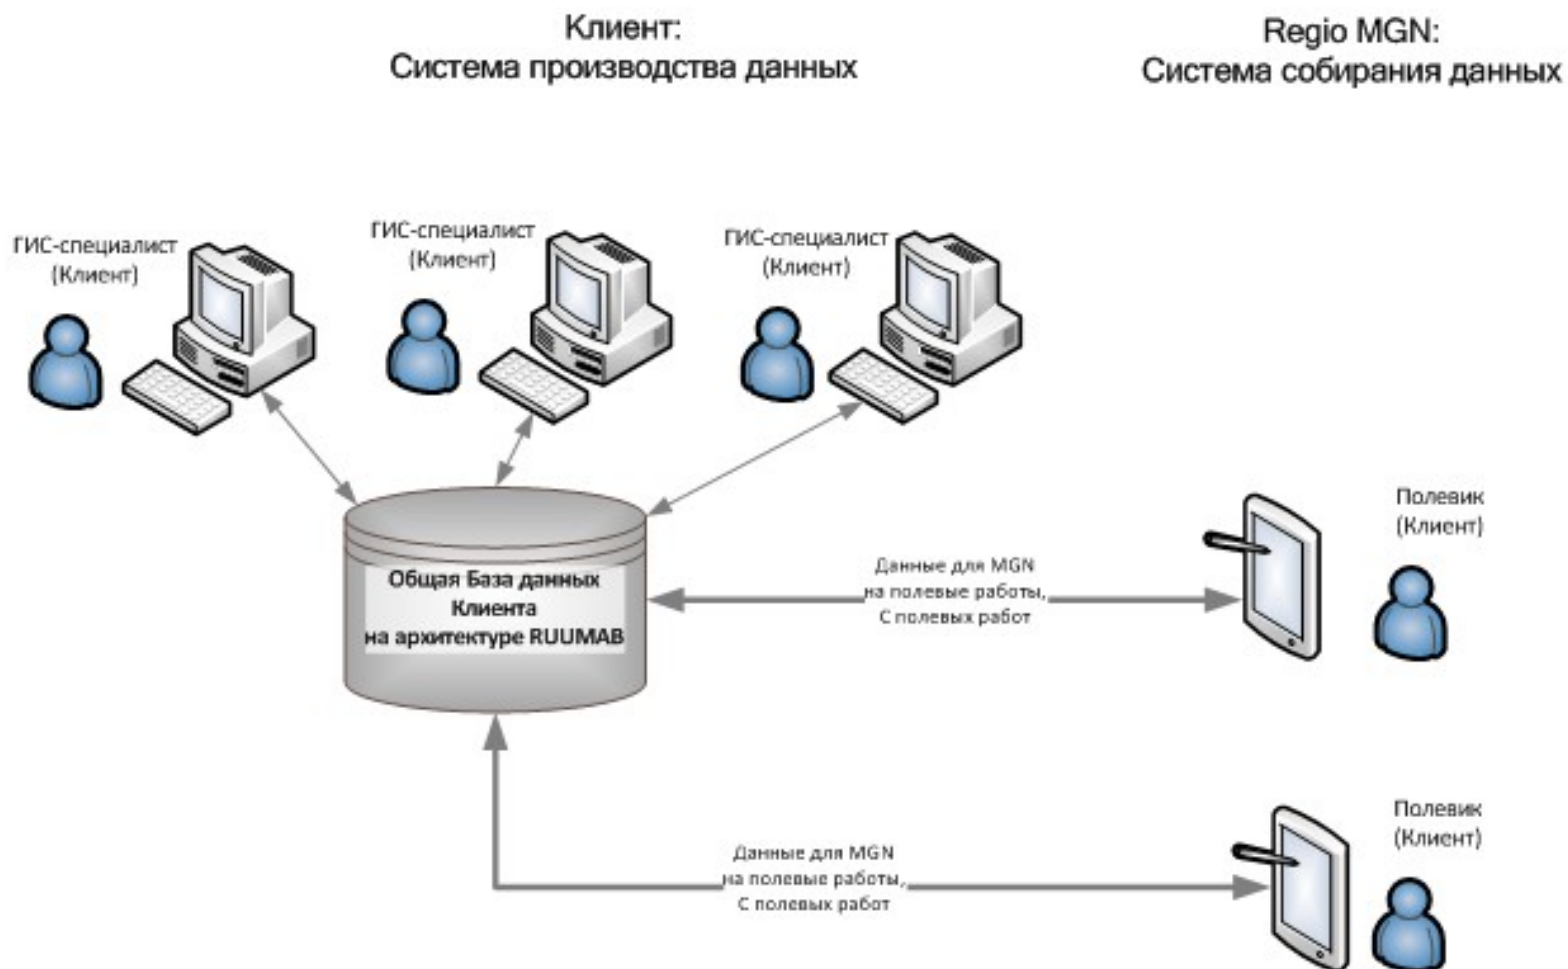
Клиент:
Система производства данных

Regio MGN:
Система собирания данных

ГИС-специалист
(Клиент)

ГИС-специалист
(Клиент)

ГИС-специалист
(Клиент)

Общая База данных
Клиента
на архитектуре RUUMAB

Данные для MGN
на полевые работы,
С полевых работ

Полевик
(Клиент)

Данные для MGN
на полевые работы,
С полевых работ

Полевик
(Клиент)